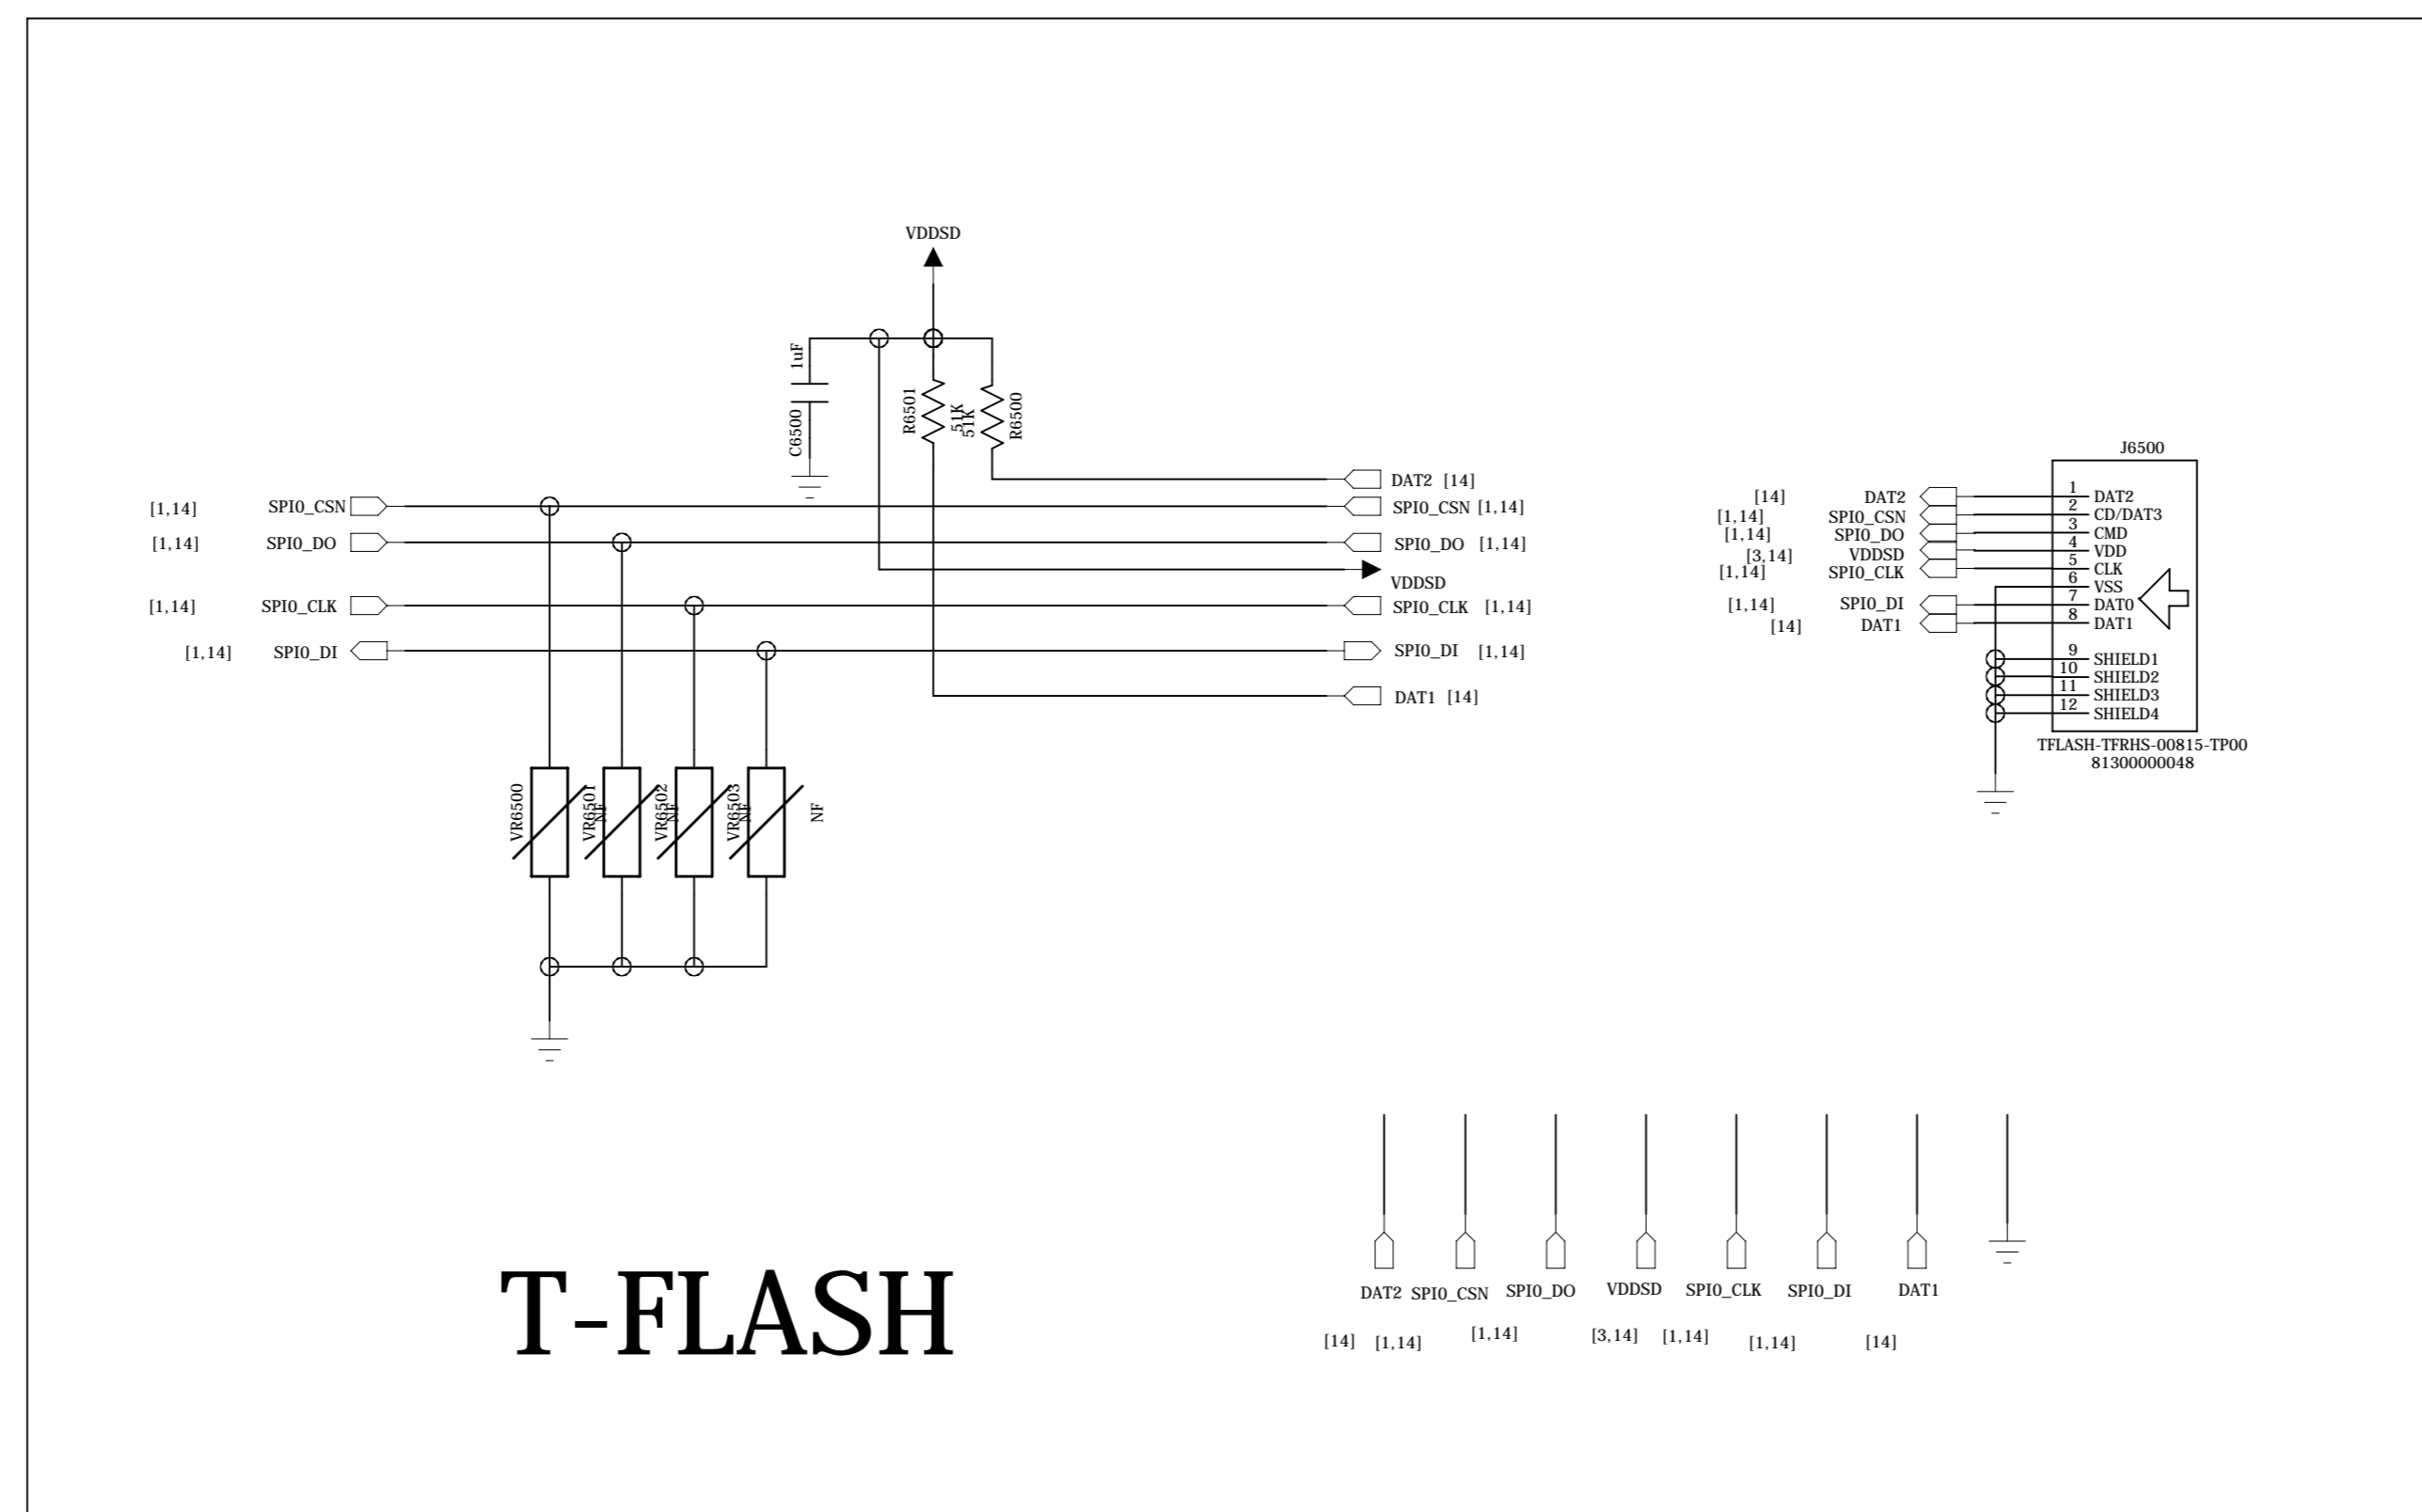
VDDSD

1uF
C6500
R6501
51K
51K
R6500

DAT2 [14]
[1,14] SPI0_CSN
SPI0_CSN [1,14]
[1,14] SPI0_DO
SPI0_DO [1,14]
VDDSD
[1,14] SPI0_CLK
SPI0_CLK [1,14]
[1,14] SPI0_DI
SPI0_DI [1,14]
DAT1 [14]

VR6500
VR6501
NF
VR6502
NF
VR6503
NF
NF

J6500
[14] DAT2
[1,14] SPI0_CSN
[1,14] SPI0_DO
[3,14] VDDSD
[1,14] SPI0_CLK
[1,14] SPI0_DI
[14] DAT1
1 DAT2
2 CD/DAT3
3 CMD
4 VDD
5 CLK
6 VSS
7 DAT0
8 DAT1
9 SHIELD1
10 SHIELD2
11 SHIELD3
12 SHIELD4
TFLASH-TFRHS-00815-TP00
81300000048

T-FLASH

DAT2 SPI0_CSN SPI0_DO VDDSD SPI0_CLK SPI0_DI DAT1
[14] [1,14] [1,14] [3,14] [1,14] [1,14] [14]